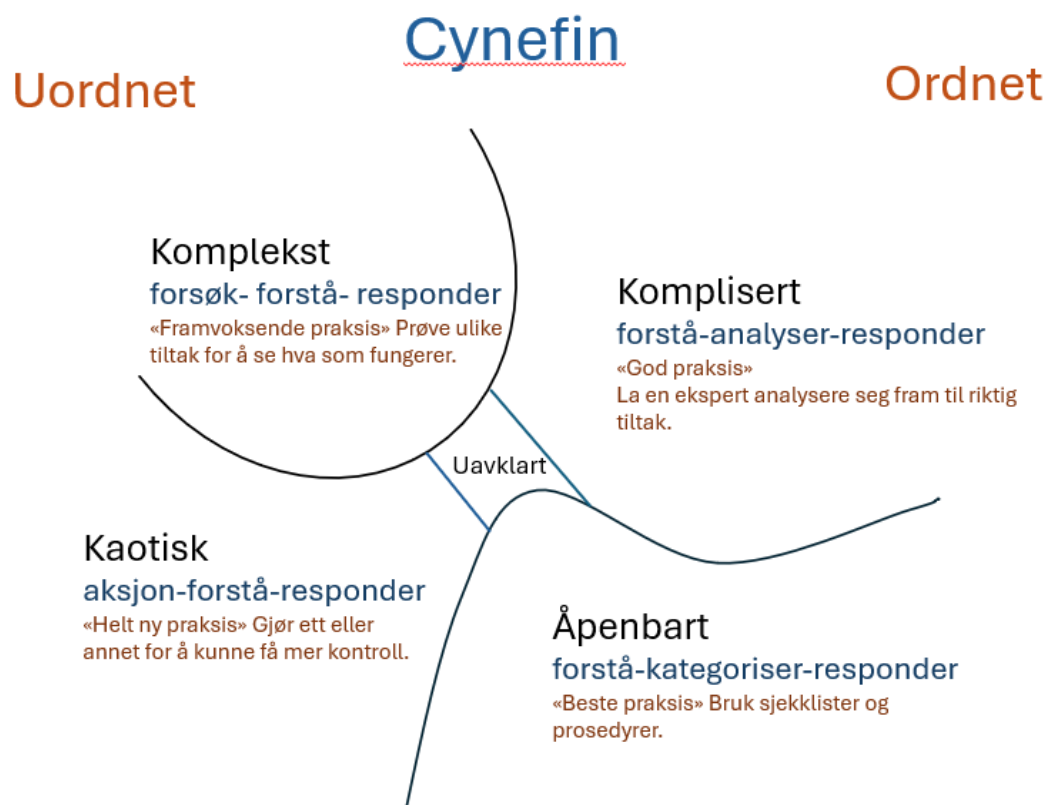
Cynefin

Uordnet

Ordnet

Komplekst
forsøk- forstå- responder
«Framvoksende praksis» Prøve ulike tiltak for å se hva som fungerer.

Komplisert
forstå-analyser-responder
«God praksis»
La en ekspert analysere seg fram til riktig tiltak.

Uavklart

Kaotisk
aksjon-forstå-responder
«Helt ny praksis» Gjør ett eller annet for å kunne få mer kontroll.

Åpenbart
forstå-kategoriser-responder
«Beste praksis» Bruk sjekklister og prosedyrer.